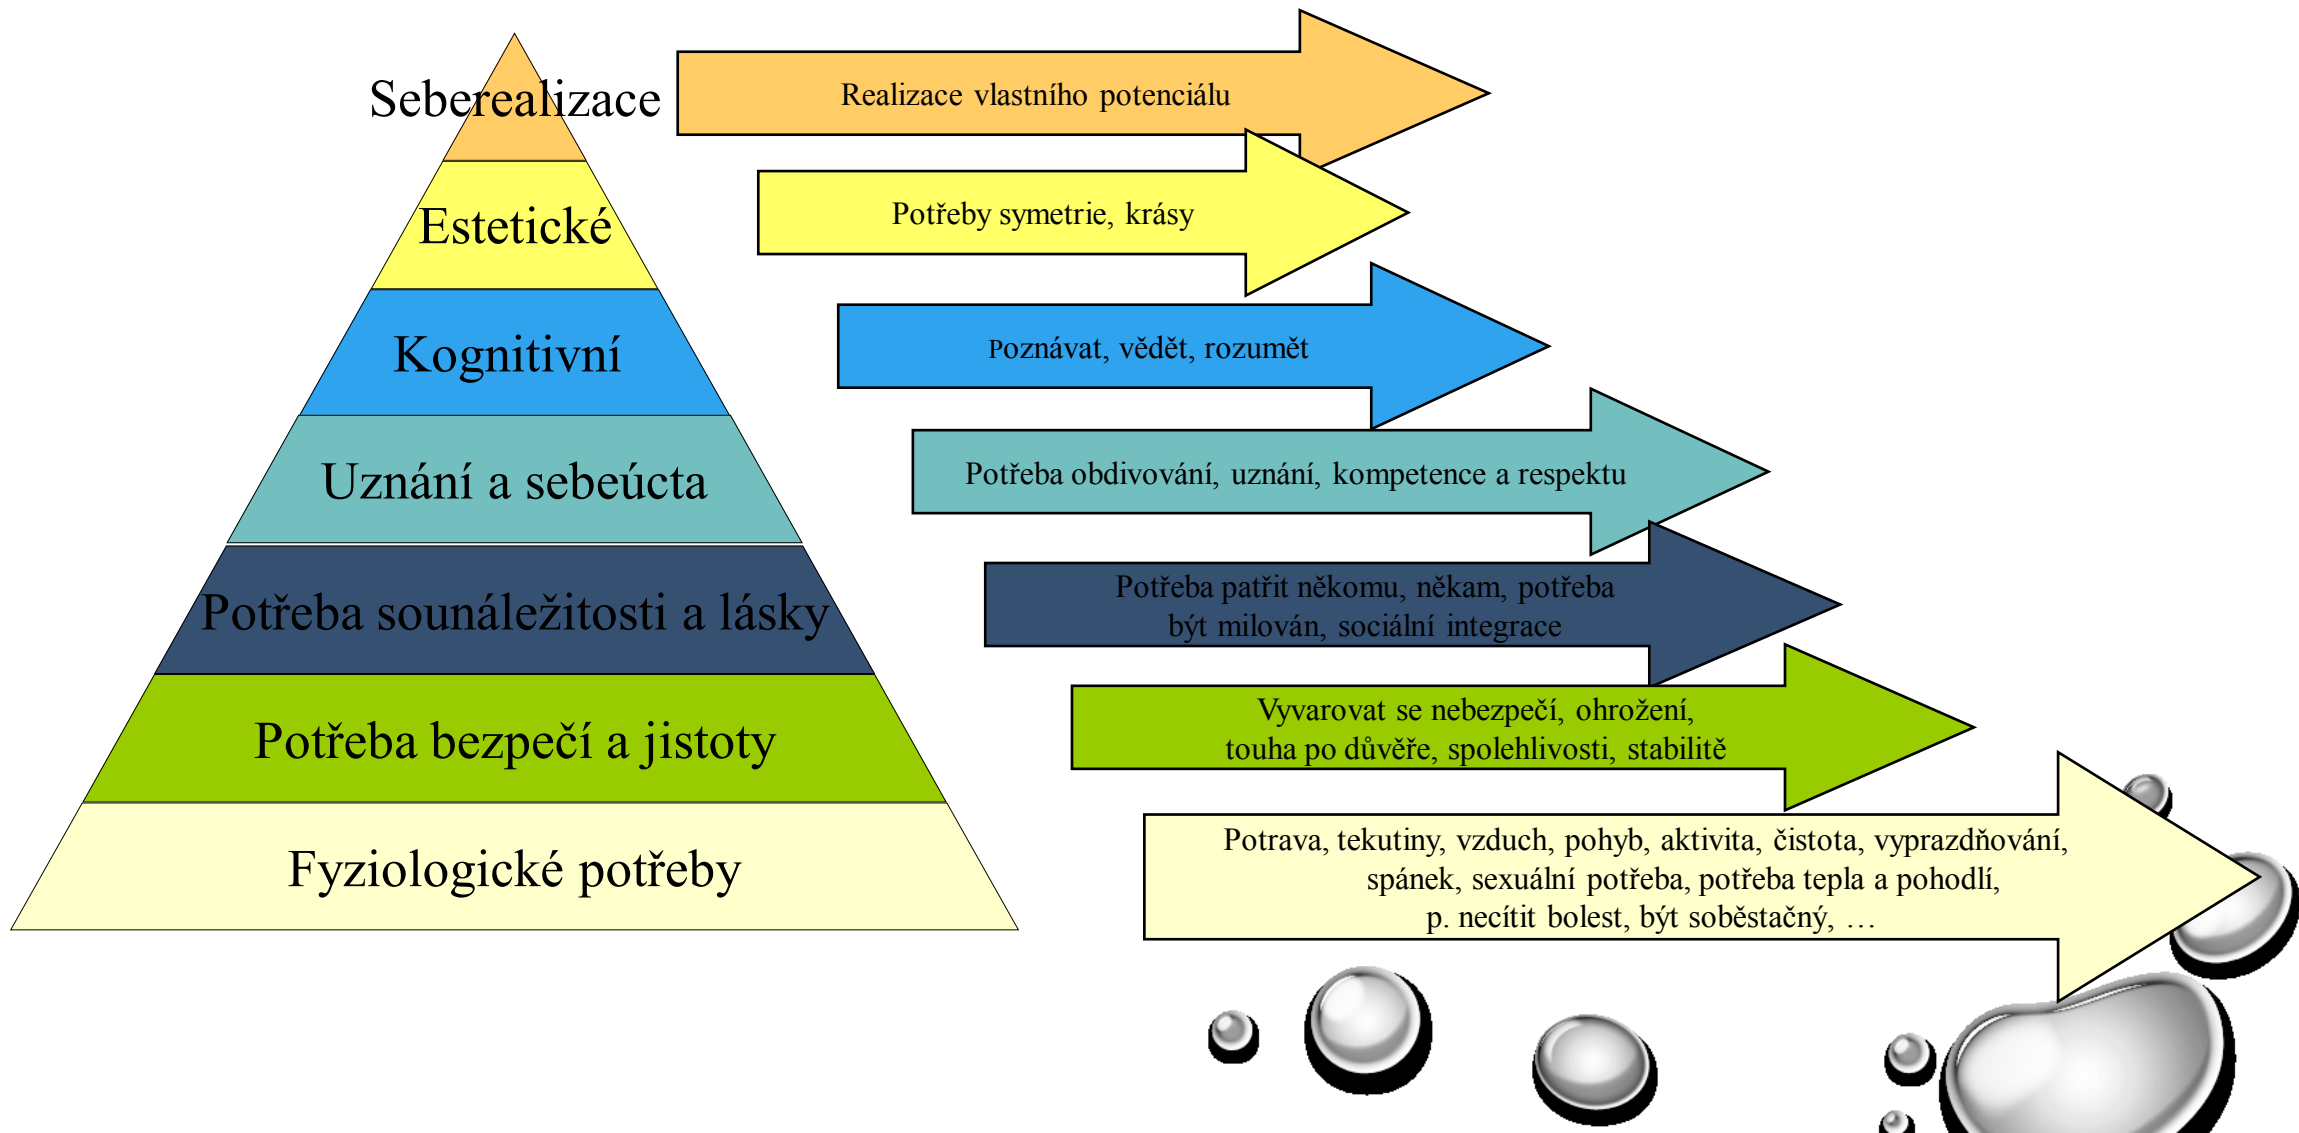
Seberealizace

Realizace vlastního potenciálu

Estetické

Potřeby symetrie, krásy

Kognitivní

Poznávat, vědět, rozumět

Uznání a sebeúcta

Potřeba obdivování, uznání, kompetence a respektu

Potřeba sounáležitosti a lásky

Potřeba patřit někomu, někam, potřeba být milován, sociální integrace

Potřeba bezpečí a jistoty

Vyvarovat se nebezpečí, ohrožení, touha po důvěře, spolehlivosti, stabilitě

Fyziologické potřeby

Potrava, tekutiny, vzduch, pohyb, aktivita, čistota, vyprazdňování, spánek, sexuální potřeba, potřeba tepla a pohodlí, p. necítit bolest, být soběstačný, …